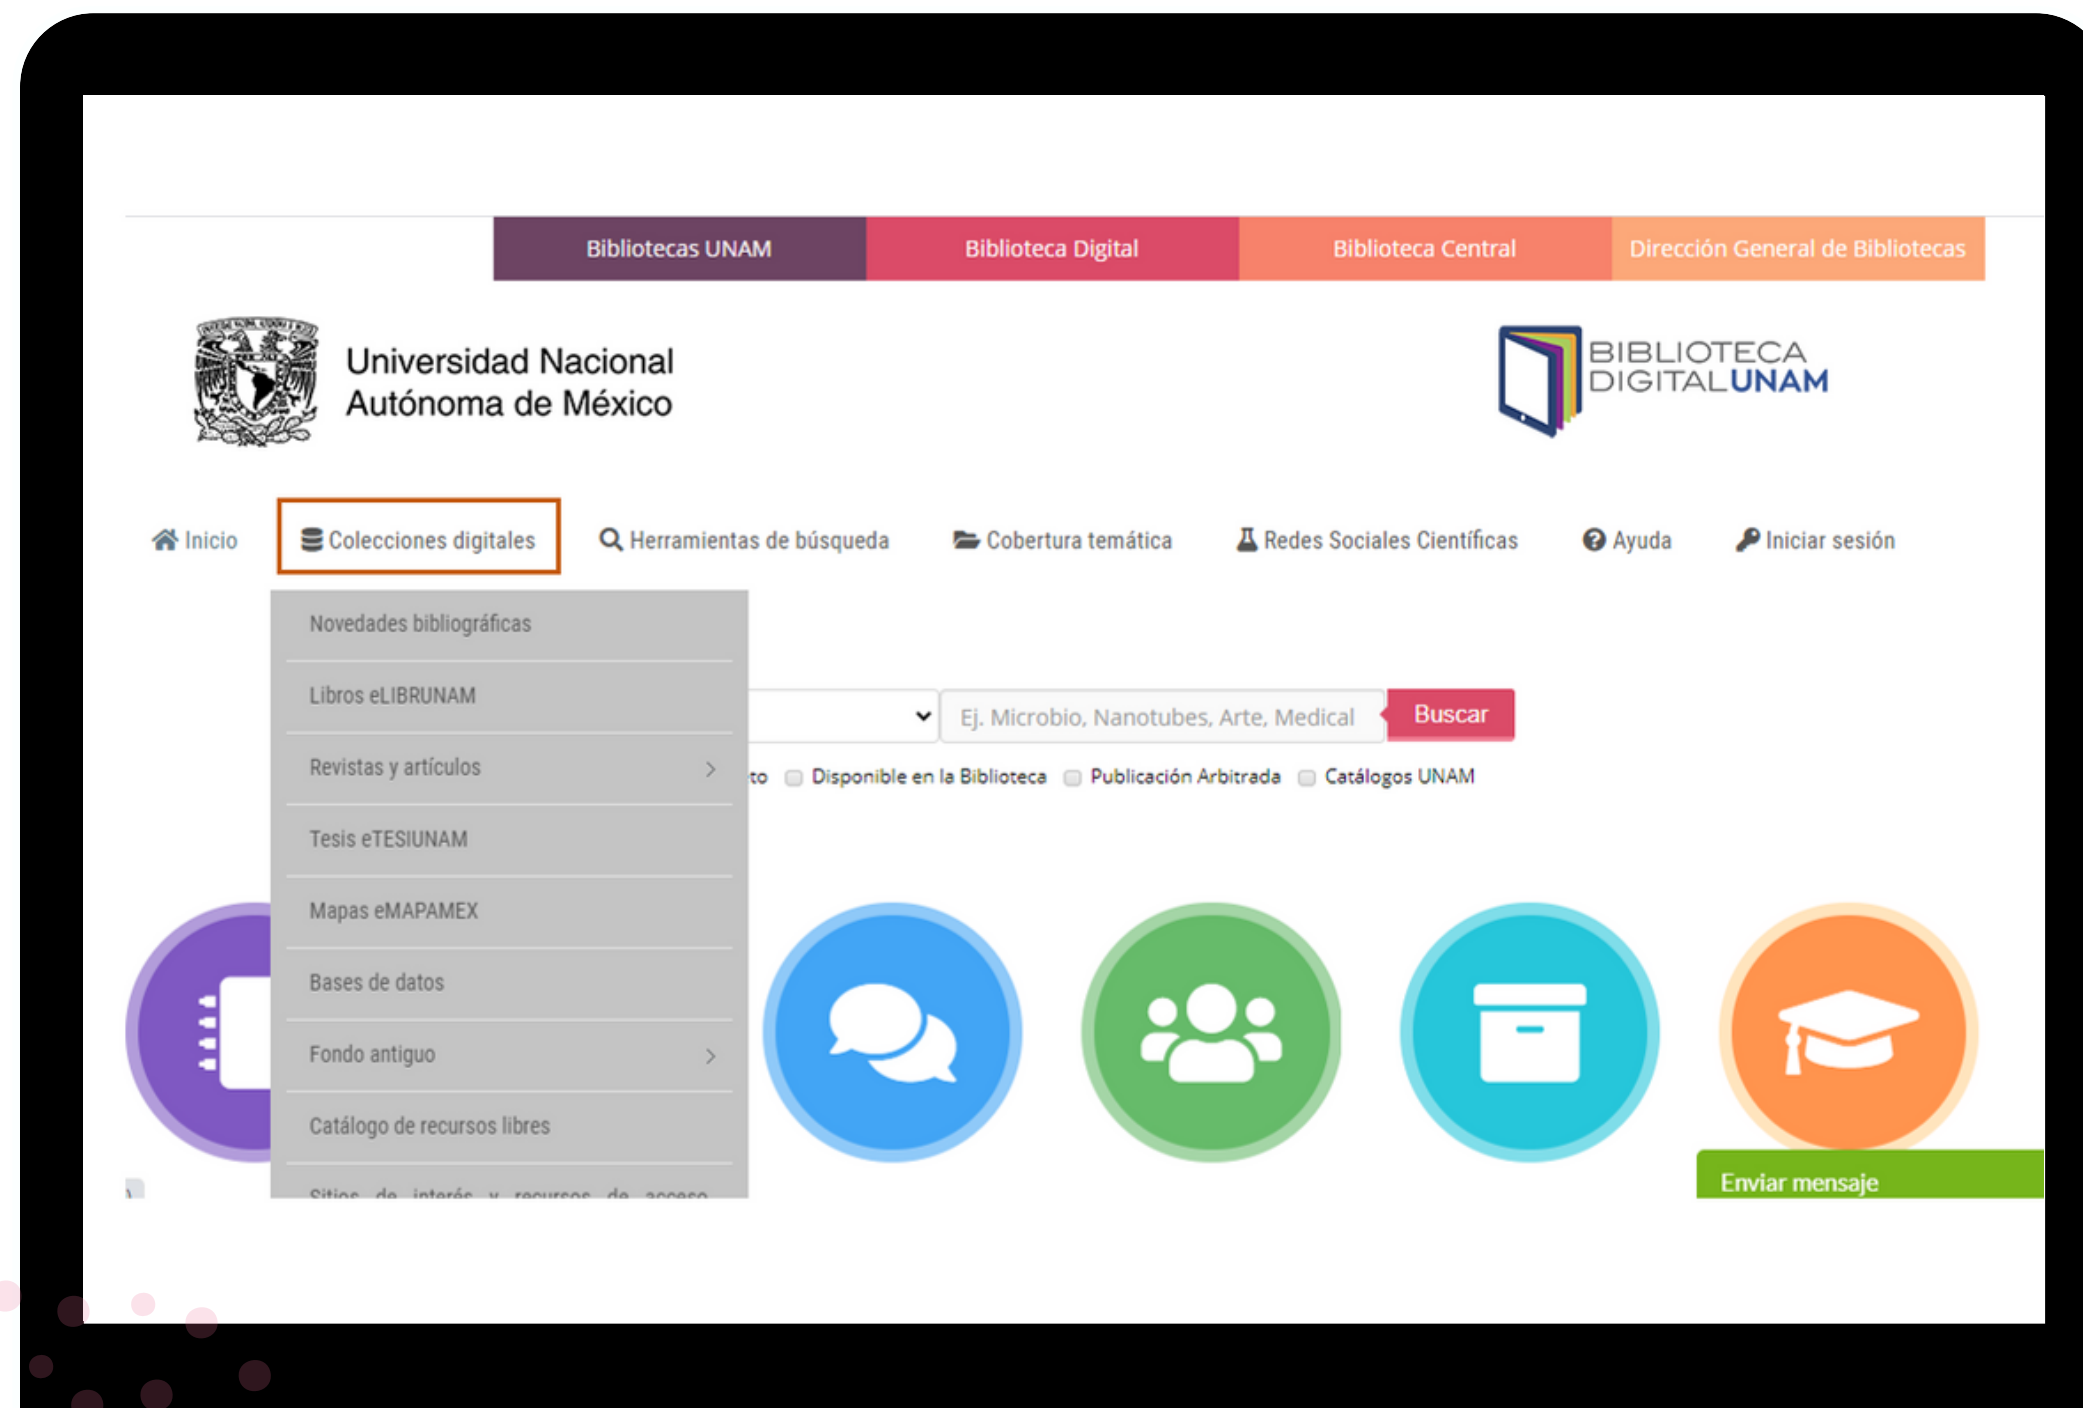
Bibliotecas UNAM | Biblioteca Digital | Biblioteca Central | Dirección General de Bibliotecas

Universidad Nacional Autónoma de México

BIBLIOTECA DIGITAL UNAM

Inicio | Colecciones digitales | Herramientas de búsqueda | Cobertura temática | Redes Sociales Científicas | Ayuda | Iniciar sesión

Novedades bibliográficas
Libros eLIBRUNAM
Revistas y artículos
Tesis eTESIUNAM
Mapas eMAPAMEX
Bases de datos
Fondo antiguo
Catálogo de recursos libres
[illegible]

Ej. Microbio, Nanotubes, Arte, Medical
Buscar

to Disponible en la Biblioteca Publicación Arbitrada Catálogos UNAM

Enviar mensaje